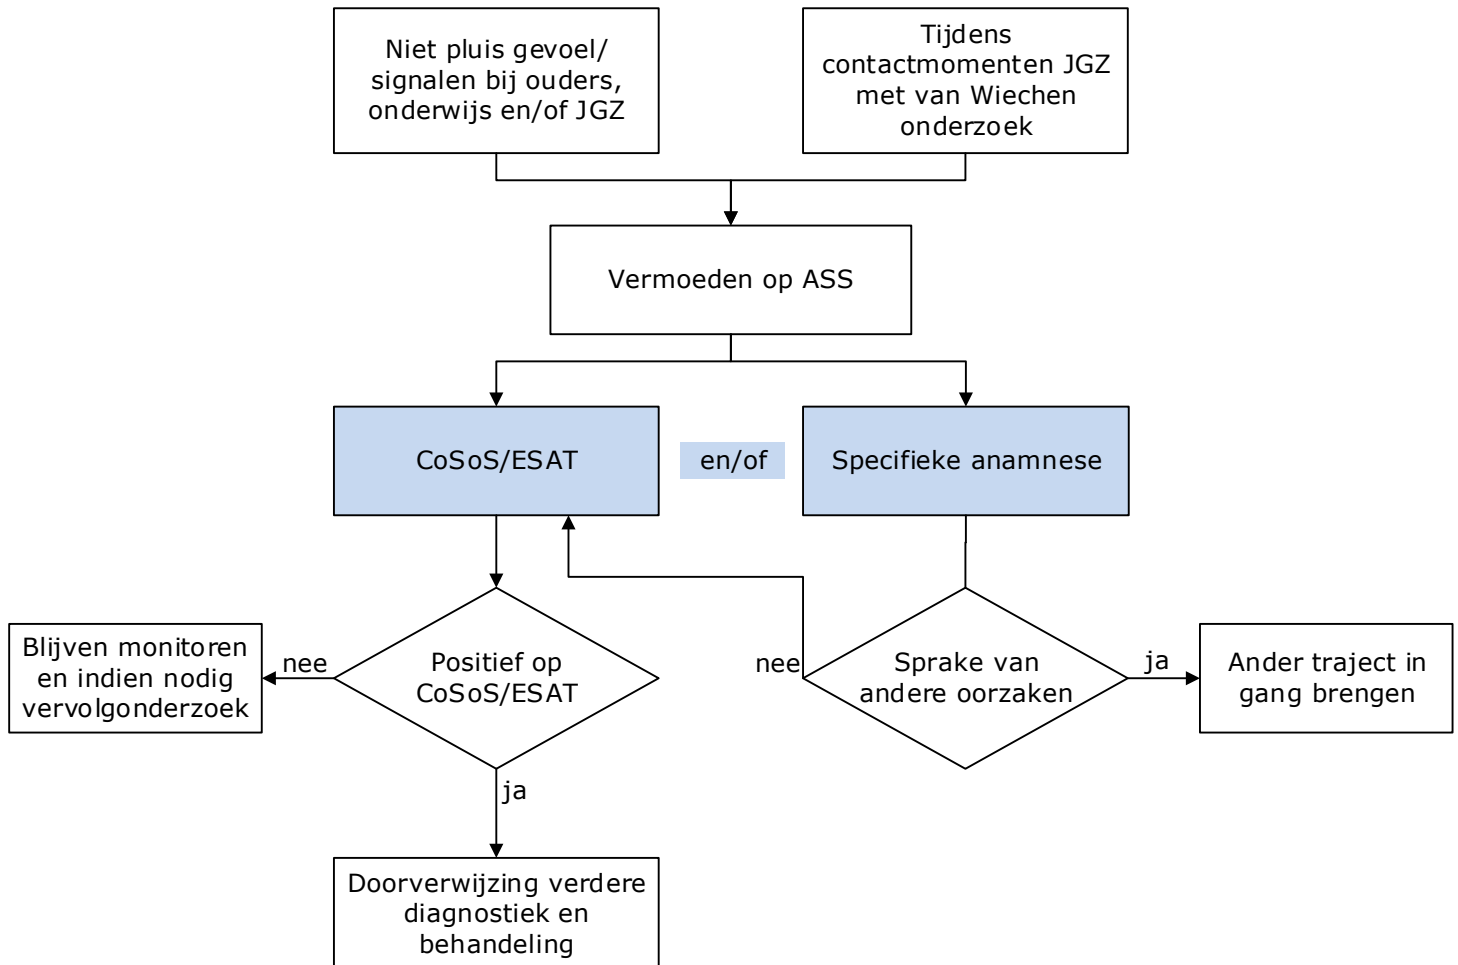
Niet pluis gevoel/ signalen bij ouders, onderwijs en/of JGZ

Tijdens contactmomenten JGZ met van Wiechen onderzoek

Vermoeden op ASS

CoSoS/ESAT

en/of

Specifieke anamnese

Blijven monitoren en indien nodig vervolgonderzoek

nee

Positief op CoSoS/ESAT

nee

Sprake van andere oorzaken

ja

Ander traject in gang brengen

ja

Doorverwijzing verdere diagnostiek en behandeling